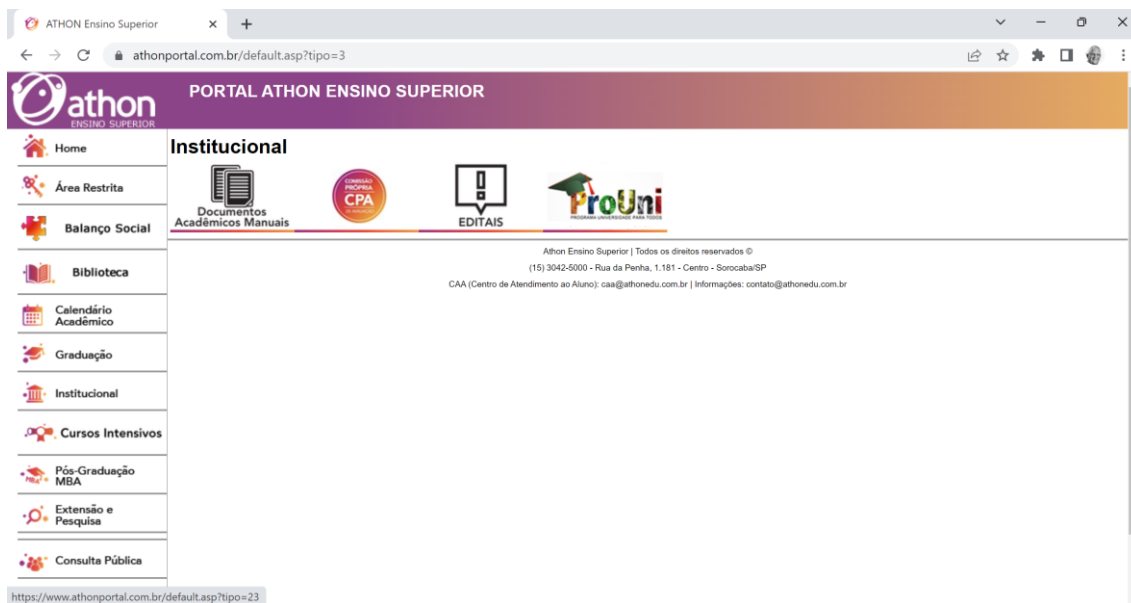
ATHON Ensino Superior ×

athonportal.com.br/default.asp?tipo=3

athon
ENSINO SUPERIOR

PORTAL ATHON ENSINO SUPERIOR

Home
Área Restrita
Balanço Social
Biblioteca
Calendário Acadêmico
Graduação
Institucional
Cursos Intensivos
Pós-Graduação MBA
Extensão e Pesquisa
Consulta Pública

Institucional

Documentos Acadêmicos Manuais

COMISSÃO PRÓPRIA CPA DE AVALIAÇÃO

EDITAIS

ProUni
PROGRAMA UNIVERSIDADE PARA TODOS

Athon Ensino Superior | Todos os direitos reservados ©

(15) 3042-5000 - Rua da Penha, 1.181 - Centro - Sorocaba/SP

CAA (Centro de Atendimento ao Aluno): caa@athonedu.com.br | Informações: contato@athonedu.com.br

https://www.athonportal.com.br/default.asp?tipo=23